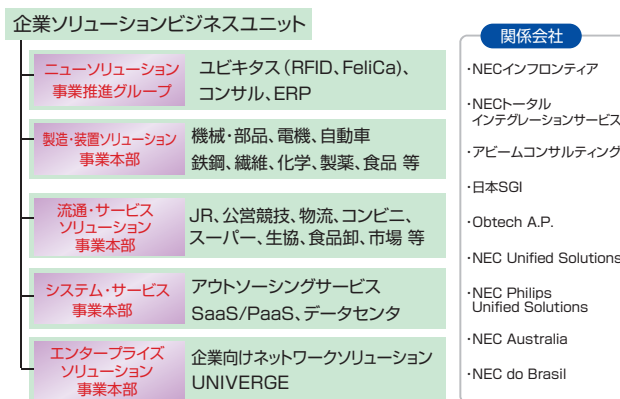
企業ソリューションビジネスユニット

ニューソリューション事業推進グループ
ユビキタス（RFID、FeliCa）、コンサル、ERP

製造・装置ソリューション事業本部
機械・部品、電機、自動車
鉄鋼、繊維、化学、製薬、食品 等

流通・サービスソリューション事業本部
JR、公営競技、物流、コンビニ、スーパー、生協、食品卸、市場 等

システム・サービス事業本部
アウトソーシングサービス
SaaS/PaaS、データセンタ

エンタープライズソリューション事業本部
企業向けネットワークソリューション
UNIVERGE

関係会社
・NECインフロンティア
・NECトータルインテグレーションサービス
・アビームコンサルティング
・日本SGI
・Obtech A.P.
・NEC Unified Solutions
・NEC Philips Unified Solutions
・NEC Australia
・NEC do Brasil